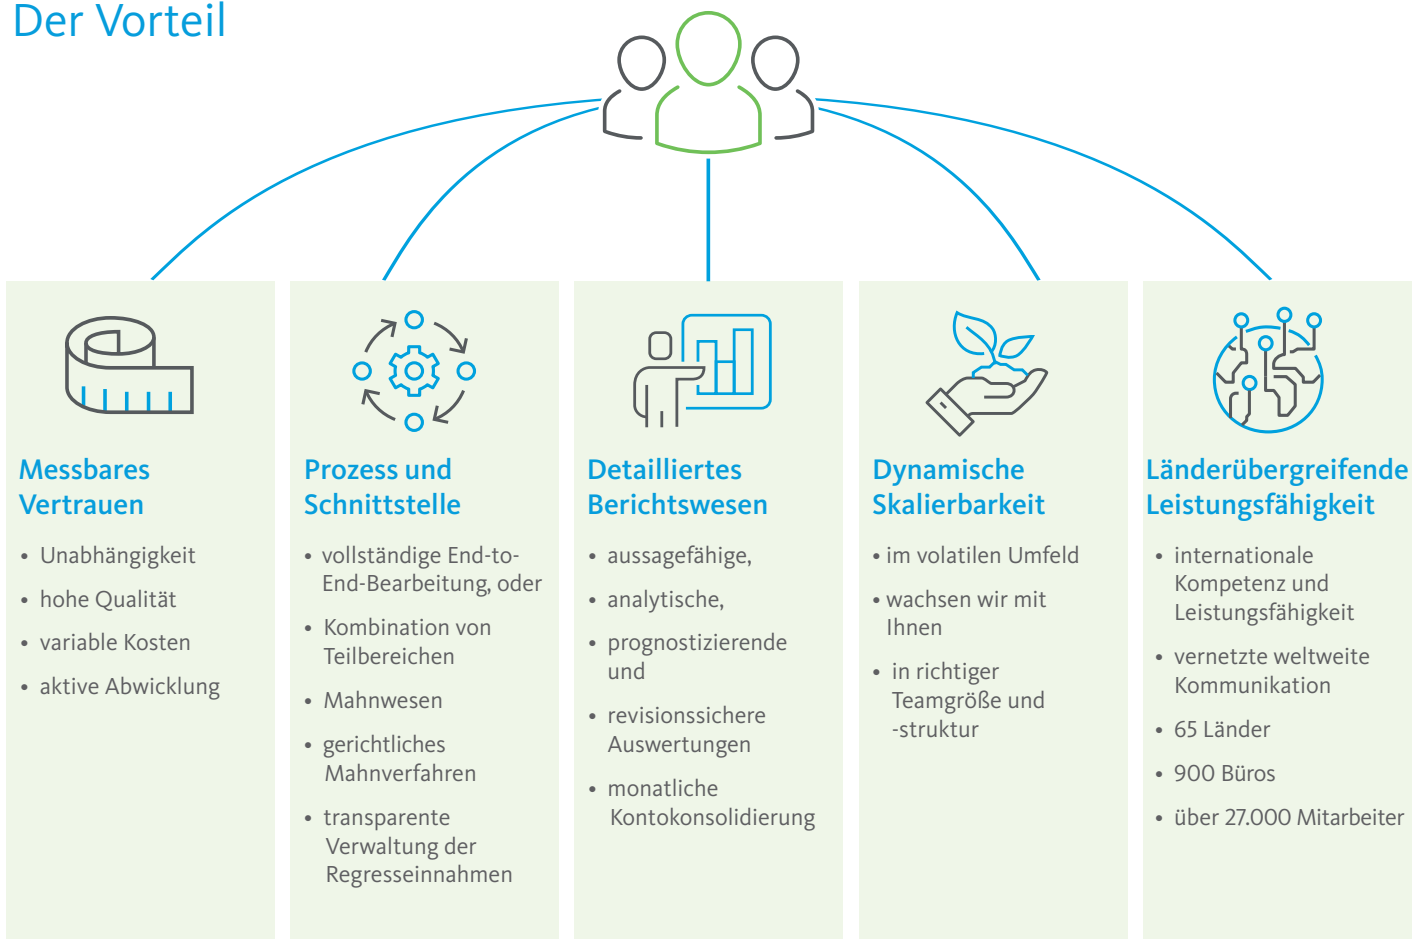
Der Vorteil

Messbares Vertrauen

- Unabhängigkeit
- hohe Qualität
- variable Kosten
- aktive Abwicklung

Prozess und Schnittstelle

- vollständige End-to-End-Bearbeitung, oder
- Kombination von Teilbereichen
- Mahnwesen
- gerichtliches Mahnverfahren
- transparente Verwaltung der Regresseinnahmen

Detailliertes Berichtswesen

- aussagefähige,
- analytische,
- prognostizierende und
- revisionssichere Auswertungen
- monatliche Kontokonsolidierung

Dynamische Skalierbarkeit

- im volatilen Umfeld
- wachsen wir mit Ihnen
- in richtiger Teamgröße und -struktur

Länderübergreifende Leistungsfähigkeit

- internationale Kompetenz und Leistungsfähigkeit
- vernetzte weltweite Kommunikation
- 65 Länder
- 900 Büros
- über 27.000 Mitarbeiter